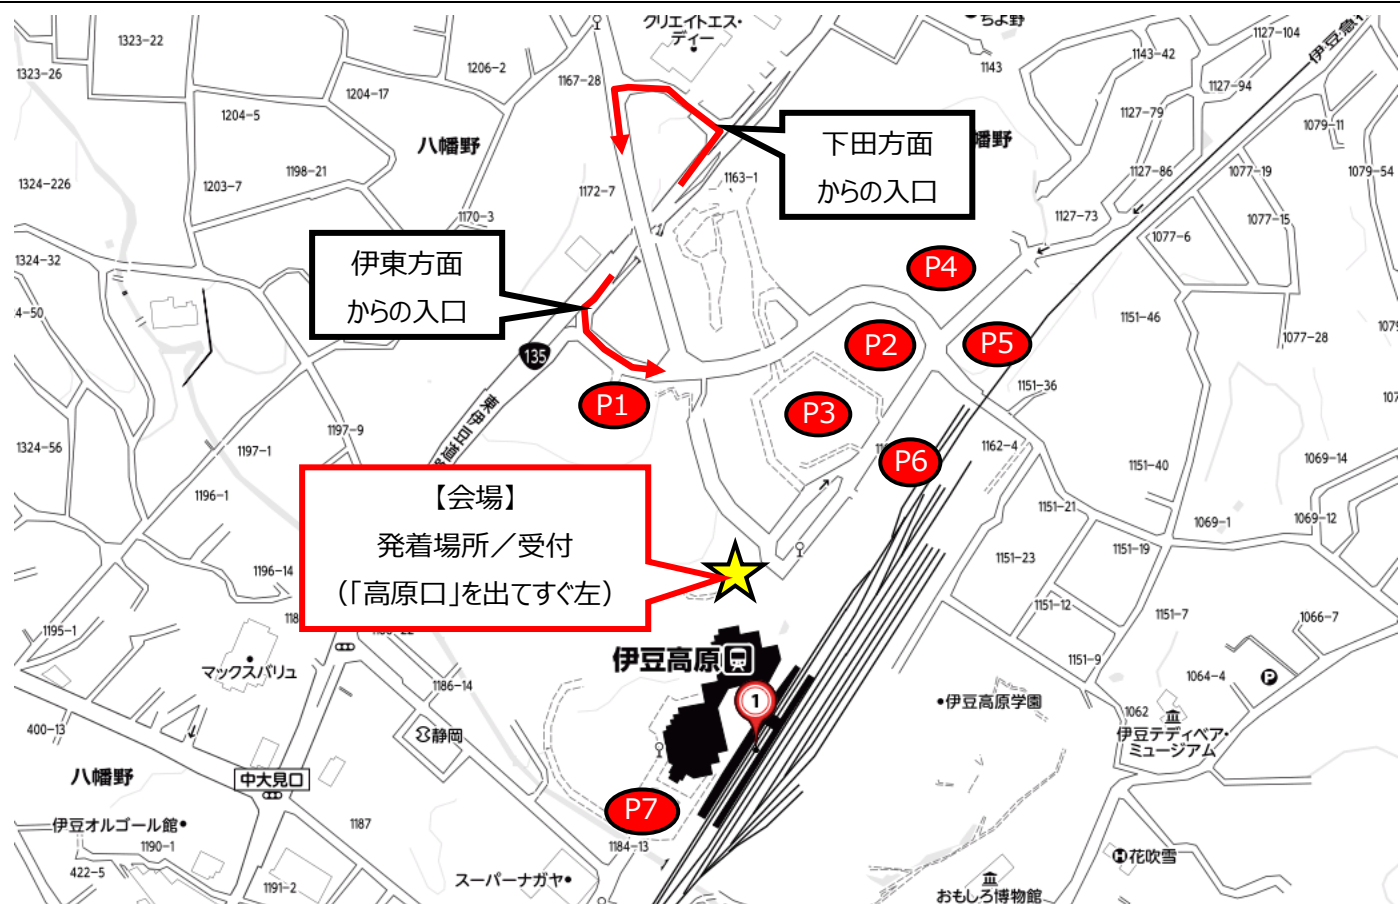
1323-22
1323-26
1206-2
1204-17
1167-28
クリエイトエス・ディー
ちよ野
1143-42
1127-104
伊豆急行
1143
1127-94
1204-5
八幡野
下田方面
からの入口
幡野
1127-79
1079-11
1324-226
1203-7
1198-21
1172-7
1163-1
1127-86
1077-19
1079-54
1170-3
1127-73
1077-15
1324-32
伊東方面
からの入口
1077-6
P4
4-50
P2
P5
1151-46
1077-28
135
東伊豆道路
P1
P3
1151-36
1197-9
1162-4
1324-56
1197-1
P6
1151-40
1069-14
【会場】
発着場所／受付
（「高原口」を出てすぐ左）
1196-1
1151-21
1069-1
1069-12
1196-14
1151-23
1151-19
1151-12
1151-7
1066-7
1195-1
伊豆高原
1151-9
マックスバリュ
1186-14
1064-4
400-13
●伊豆高原学園
1062
静岡
伊豆テディベア・ミュージアム
八幡野
中大見口
伊豆オルゴール館●
1187
P7
1190-1
1184-13
花吹雪
422-5
スーパーナガヤ●
1191-2
おもしろ博物館